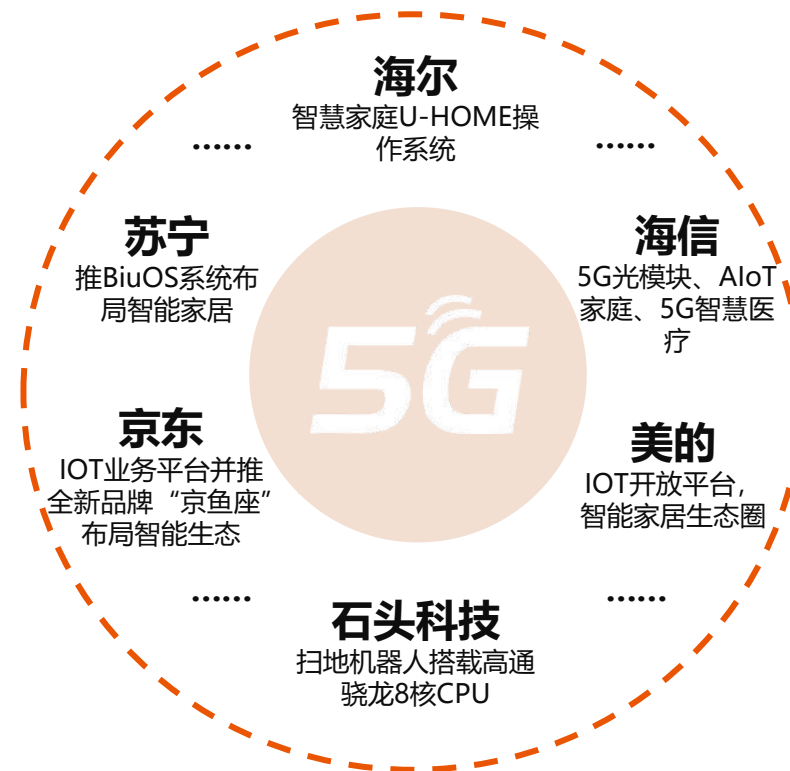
海尔
智慧家庭U-HOME操作系统

……

……

苏宁
推BiuOS系统布局智能家居

海信
5G光模块、AIoT家庭、5G智慧医疗

5G

京东
IOT业务平台并推全新品牌“京鱼座”布局智能生态

美的
IOT开放平台，智能家居生态圈

……

……

石头科技
扫地机器人搭载高通骁龙8核CPU